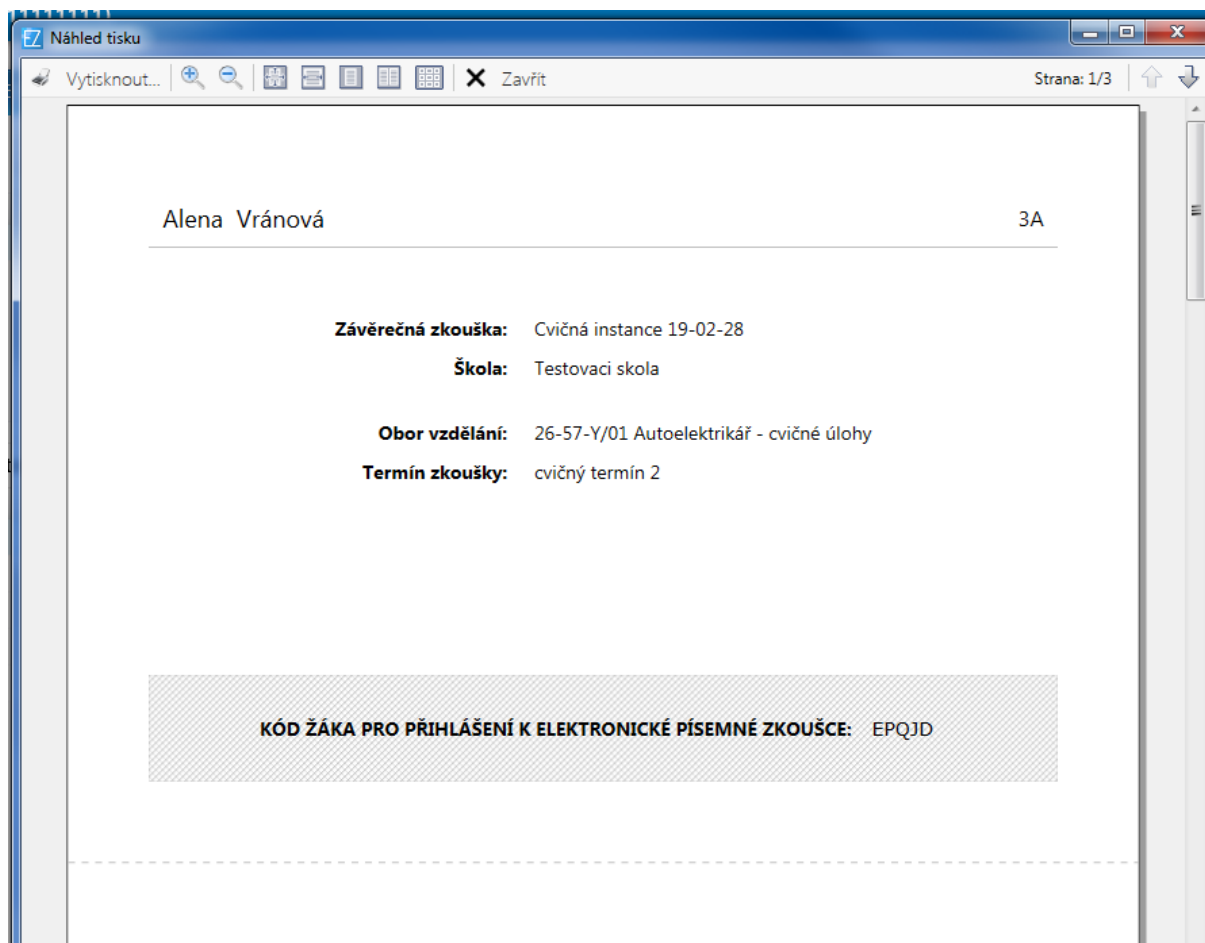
EZ Náhled tisku

Vytisknout... Zavřít Strana: 1/3

Alena Vránová 3A

**Závěrečná zkouška:** Cvičná instance 19-02-28

**Škola:** Testovaci skola

**Obor vzdělání:** 26-57-Y/01 Autoelektrikář - cvičné úlohy

**Termín zkoušky:** cvičný termín 2

**KÓD ŽÁKA PRO PŘIHLÁŠENÍ K ELEKTRONICKÉ PÍSEMNÉ ZKOUŠCE:** EPQJD